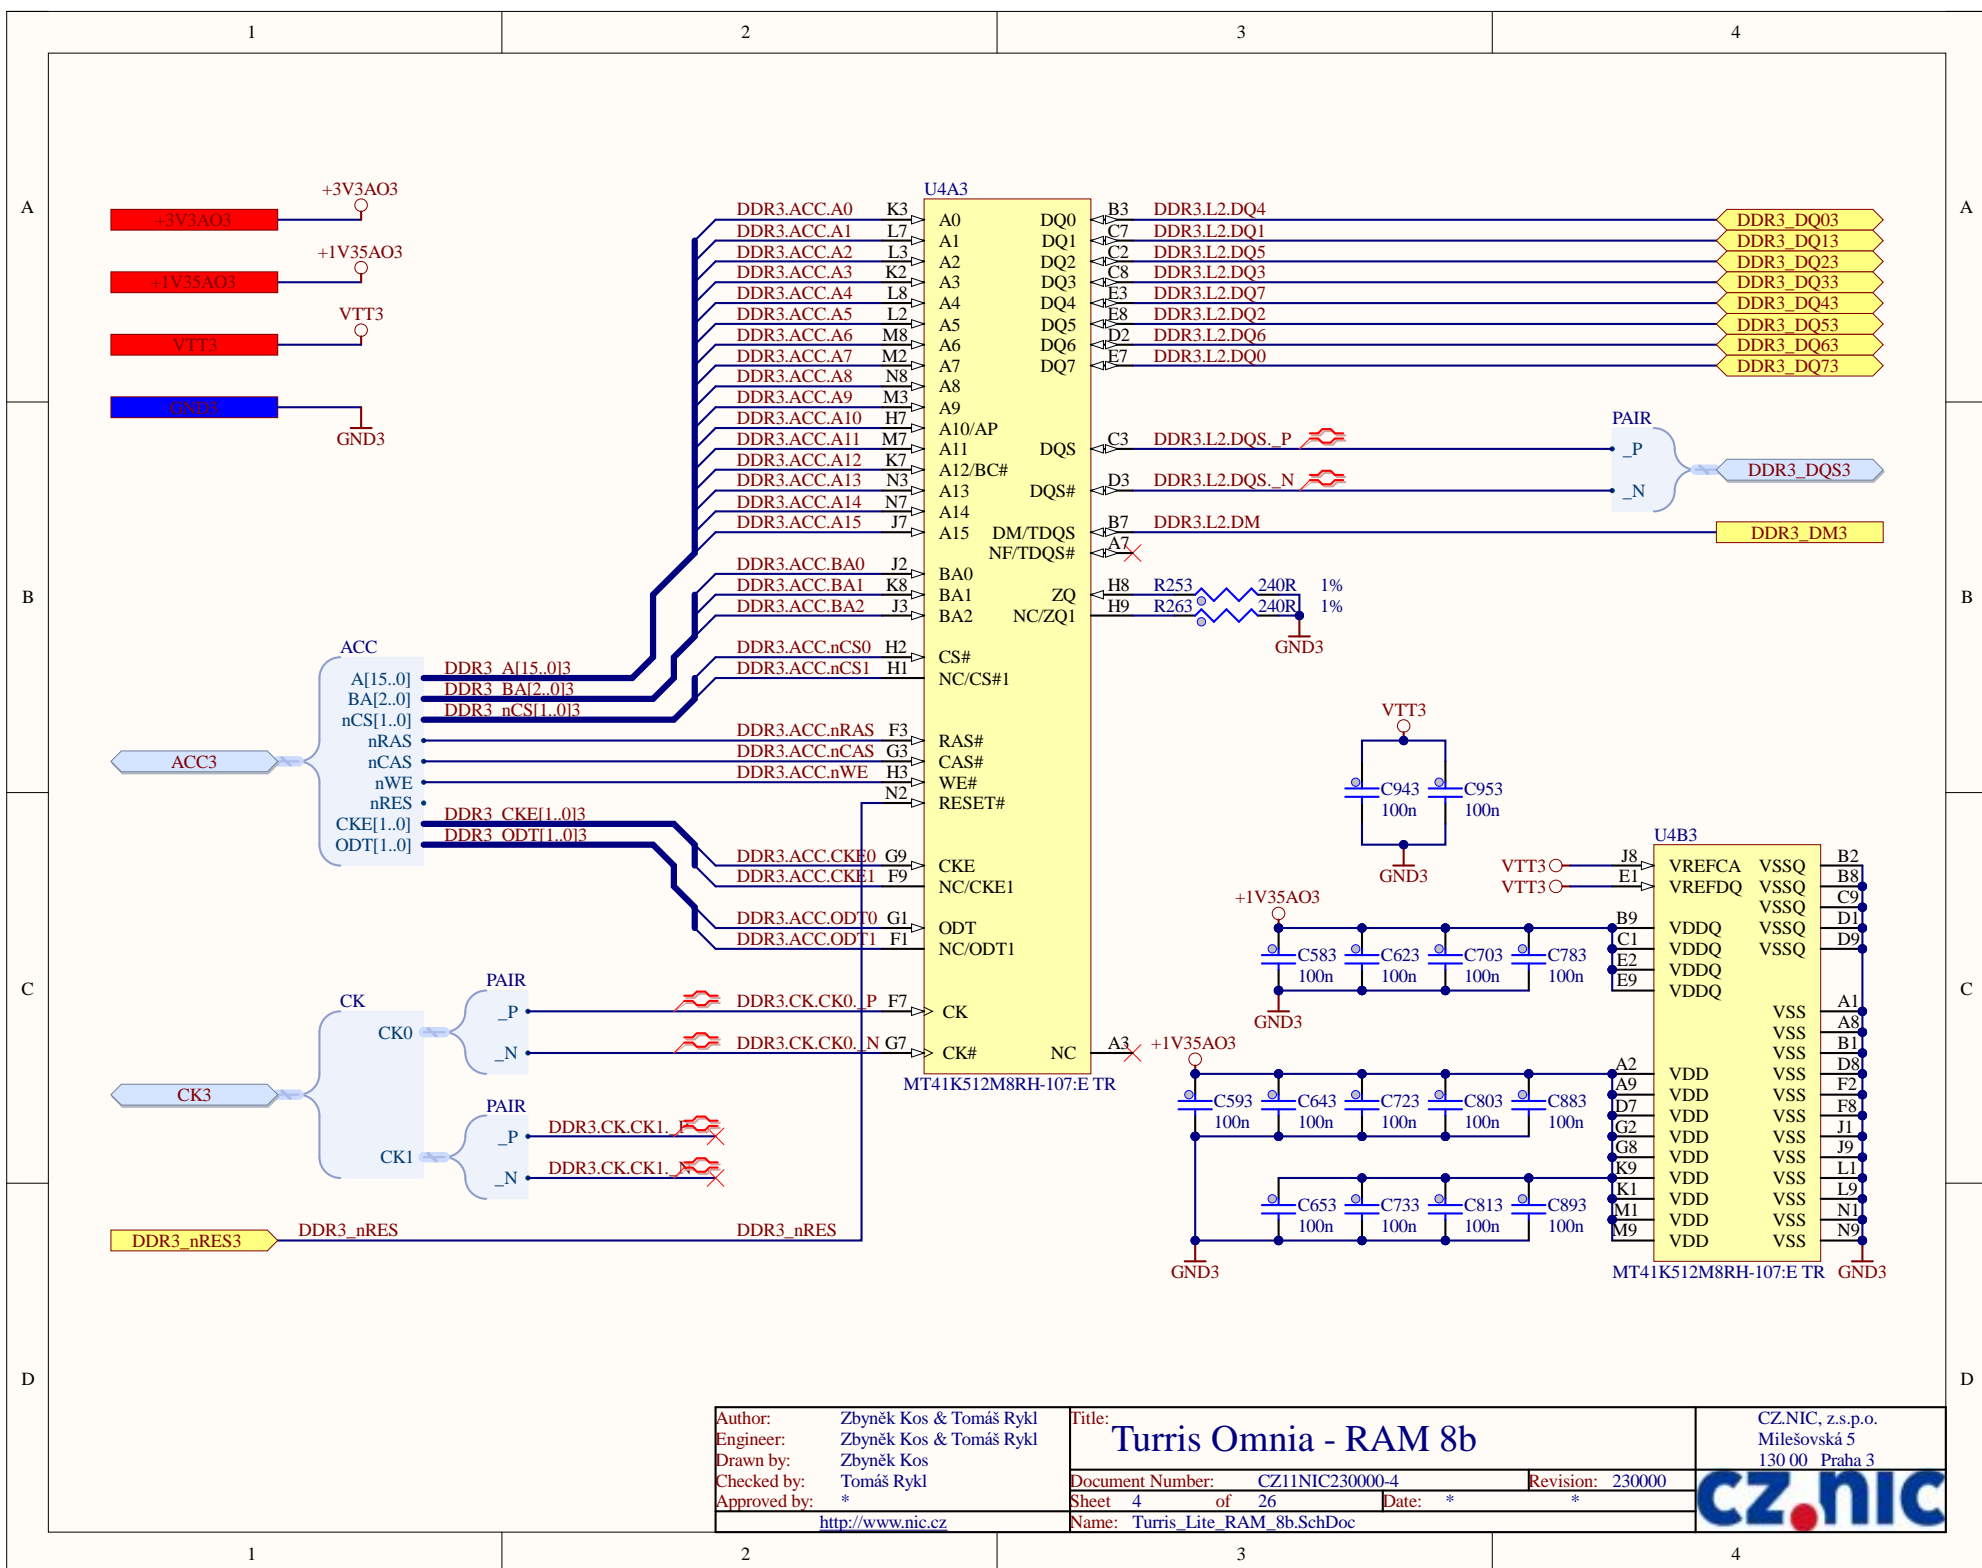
1 2 3 4

A

+3V3AO3
+3V3AO3
+1V35AO3
+1V35AO3
VTT3
VTT3
GND3
GND3

U4A3

| | | | | | | |
|---|---|---|---|---|---|---|
| DDR3.ACC.A0 | K3 | A0 | DQ0 | B3 | DDR3.L2.DQ4 | DDR3_DQ03 |
| DDR3.ACC.A1 | L7 | A1 | DQ1 | C7 | DDR3.L2.DQ1 | DDR3_DQ13 |
| DDR3.ACC.A2 | L3 | A2 | DQ2 | C2 | DDR3.L2.DQ5 | DDR3_DQ23 |
| DDR3.ACC.A3 | K2 | A3 | DQ3 | C8 | DDR3.L2.DQ3 | DDR3_DQ33 |
| DDR3.ACC.A4 | L8 | A4 | DQ4 | E3 | DDR3.L2.DQ7 | DDR3_DQ43 |
| DDR3.ACC.A5 | L2 | A5 | DQ5 | E8 | DDR3.L2.DQ2 | DDR3_DQ53 |
| DDR3.ACC.A6 | M8 | A6 | DQ6 | D2 | DDR3.L2.DQ6 | DDR3_DQ63 |
| DDR3.ACC.A7 | M2 | A7 | DQ7 | E7 | DDR3.L2.DQ0 | DDR3_DQ73 |

DDR3.ACC.A8 N8 A8
DDR3.ACC.A9 M3 A9
DDR3.ACC.A10 H7 A10/AP
DDR3.ACC.A11 M7 A11
DDR3.ACC.A12 K7 A12/BC#
DDR3.ACC.A13 N3 A13
DDR3.ACC.A14 N7 A14
DDR3.ACC.A15 J7 A15

DQS C3 DDR3.L2.DQS._P
DQS# D3 DDR3.L2.DQS._N
PAIR _P _N DDR3_DQS3
DM/TDQS B7 DDR3.L2.DM DDR3_DM3
NF/TDQS# A7

DDR3.ACC.BA0 J2 BA0
DDR3.ACC.BA1 K8 BA1
DDR3.ACC.BA2 J3 BA2
ZQ H8 R253 240R 1%
NC/ZQ1 H9 R263 240R 1%
GND3

DDR3.ACC.nCS0 H2 CS#
DDR3.ACC.nCS1 H1 NC/CS#1

B

ACC
A[15..0] DDR3_A[15..0]3
BA[2..0] DDR3_BA[2..0]3
nCS[1..0] DDR3_nCS[1..0]3
nRAS
nCAS
nWE
nRES
CKE[1..0] DDR3_CKE[1..0]3
ODT[1..0] DDR3_ODT[1..0]3
ACC3

DDR3.ACC.nRAS F3 RAS#
DDR3.ACC.nCAS G3 CAS#
DDR3.ACC.nWE H3 WE#
N2 RESET#
DDR3.ACC.CKE0 G9 CKE
DDR3.ACC.CKE1 F9 NC/CKE1
DDR3.ACC.ODT0 G1 ODT
DDR3.ACC.ODT1 F1 NC/ODT1

VTT3
C943 100n
C953 100n
GND3

U4B3
VTT3 J8 VREFCA VSSQ B2
VTT3 E1 VREFDQ VSSQ B8
VSSQ C9
B9 VDDQ VSSQ D1
C1 VDDQ VSSQ D9
E2 VDDQ
E9 VDDQ
+1V35AO3
C583 100n C623 100n C703 100n C783 100n
GND3

C

CK
CK0 PAIR _P _N
CK3
CK1 PAIR _P _N
DDR3.CK.CK0._P F7 CK
DDR3.CK.CK0._N G7 CK#
NC A3
DDR3.CK.CK1._P
DDR3.CK.CK1._N
MT41K512M8RH-107:E TR

+1V35AO3
C593 100n C643 100n C723 100n C803 100n C883 100n
C653 100n C733 100n C813 100n C893 100n
GND3

A2 VDD VSS A1
A9 VDD VSS A8
D7 VDD VSS B1
G2 VDD VSS D8
G8 VDD VSS F2
K9 VDD VSS F8
K1 VDD VSS J1
M1 VDD VSS J9
M9 VDD VSS L1
VSS L9
VSS N1
VSS N9
MT41K512M8RH-107:E TR GND3

DDR3_nRES3 DDR3_nRES DDR3_nRES

D

Author: Zbyněk Kos & Tomáš Rykl
Engineer: Zbyněk Kos & Tomáš Rykl
Drawn by: Zbyněk Kos
Checked by: Tomáš Rykl
Approved by: *
http://www.nic.cz
Title: Turris Omnia - RAM 8b
Document Number: CZ11NIC230000-4 Revision: 230000
Sheet 4 of 26 Date: * *
Name: Turris_Lite_RAM_8b.SchDoc
CZ.NIC, z.s.p.o.
Milešovská 5
130 00 Praha 3
cz.nic

1 2 3 4